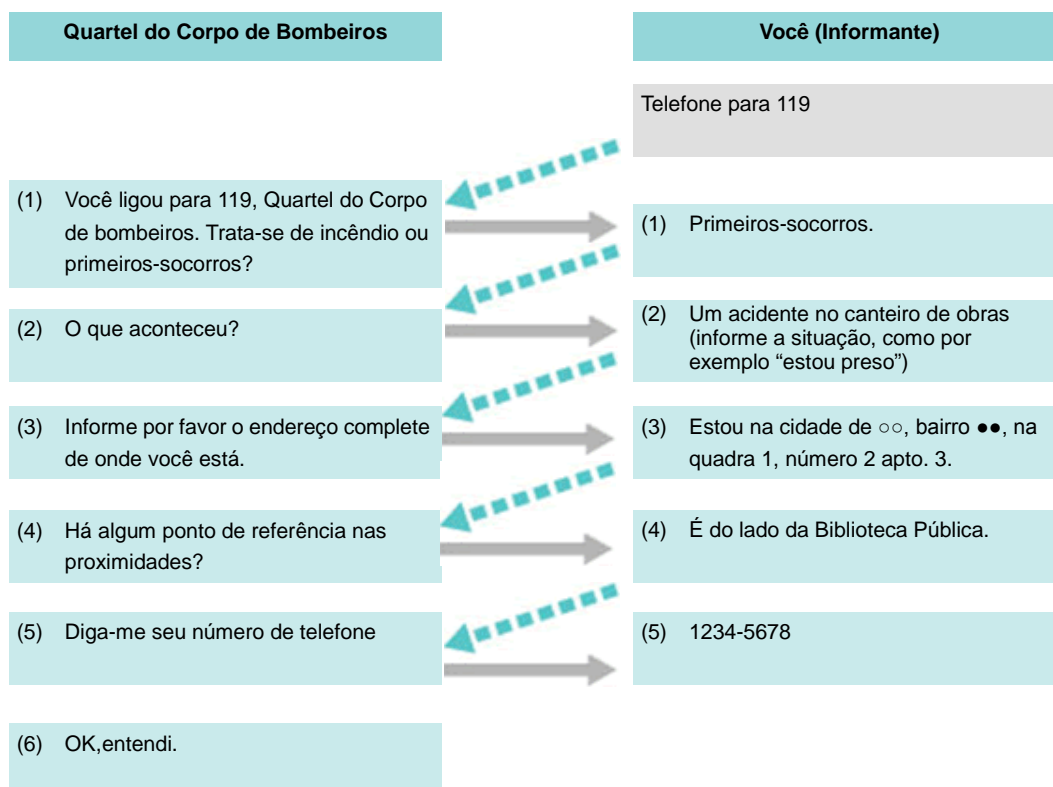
Quartel do Corpo de Bombeiros

Você (Informante)

Telefone para 119

(1) Você ligou para 119, Quartel do Corpo de bombeiros. Trata-se de incêndio ou primeiros-socorros?

(1) Primeiros-socorros.

(2) O que aconteceu?

(2) Um acidente no canteiro de obras (informe a situação, como por exemplo “estou preso”)

(3) Informe por favor o endereço complete de onde você está.

(3) Estou na cidade de ○○, bairro ●●, na quadra 1, número 2 apto. 3.

(4) Há algum ponto de referência nas proximidades?

(4) É do lado da Biblioteca Pública.

(5) Diga-me seu número de telefone

(5) 1234-5678

(6) OK,entendi.